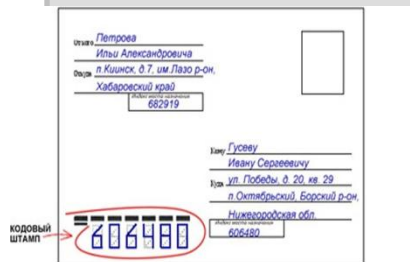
От кого Петрова
Ильи Александровича
Откуда п.Киинск, д.7, им.Лазо р-он,
Хабаровский край
Индекс места отправления
682919

Кому Гусеву
Ивану Сергеевичу
Куда ул. Победы, д. 20, кв. 29
п Октябрьский, Борский р-он,
Нижегородская обл.
Индекс места назначения
606480

КОДОВЫЙ ШТАМП
606480